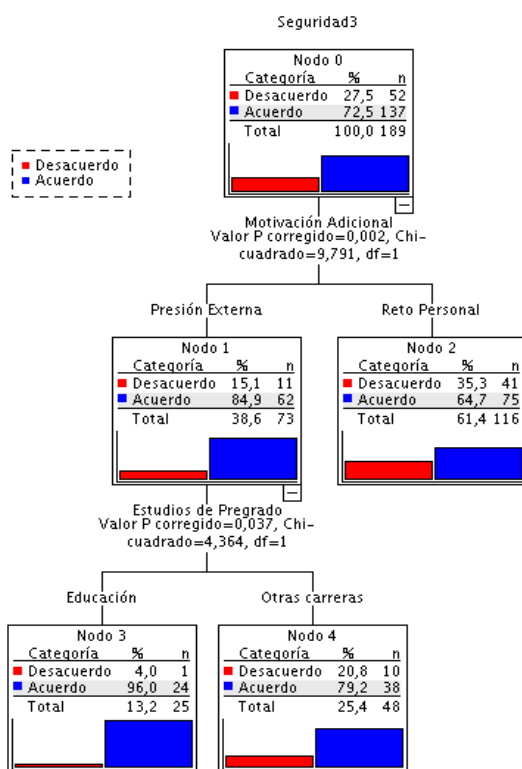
Seguridad3

Desacuerdo
Acuerdo

Nodo 0

| Categoría | % | n |
|---|---|---|
| Desacuerdo | 27,5 | 52 |
| Acuerdo | 72,5 | 137 |
| Total | 100,0 | 189 |

Motivación Adicional
Valor P corregido=0,002, Chi-cuadrado=9,791, df=1

Presión Externa

Nodo 1

| Categoría | % | n |
|---|---|---|
| Desacuerdo | 15,1 | 11 |
| Acuerdo | 84,9 | 62 |
| Total | 38,6 | 73 |

Reto Personal

Nodo 2

| Categoría | % | n |
|---|---|---|
| Desacuerdo | 35,3 | 41 |
| Acuerdo | 64,7 | 75 |
| Total | 61,4 | 116 |

Estudios de Pregrado
Valor P corregido=0,037, Chi-cuadrado=4,364, df=1

Educación

Nodo 3

| Categoría | % | n |
|---|---|---|
| Desacuerdo | 4,0 | 1 |
| Acuerdo | 96,0 | 24 |
| Total | 13,2 | 25 |

Otras carreras

Nodo 4

| Categoría | % | n |
|---|---|---|
| Desacuerdo | 20,8 | 10 |
| Acuerdo | 79,2 | 38 |
| Total | 25,4 | 48 |